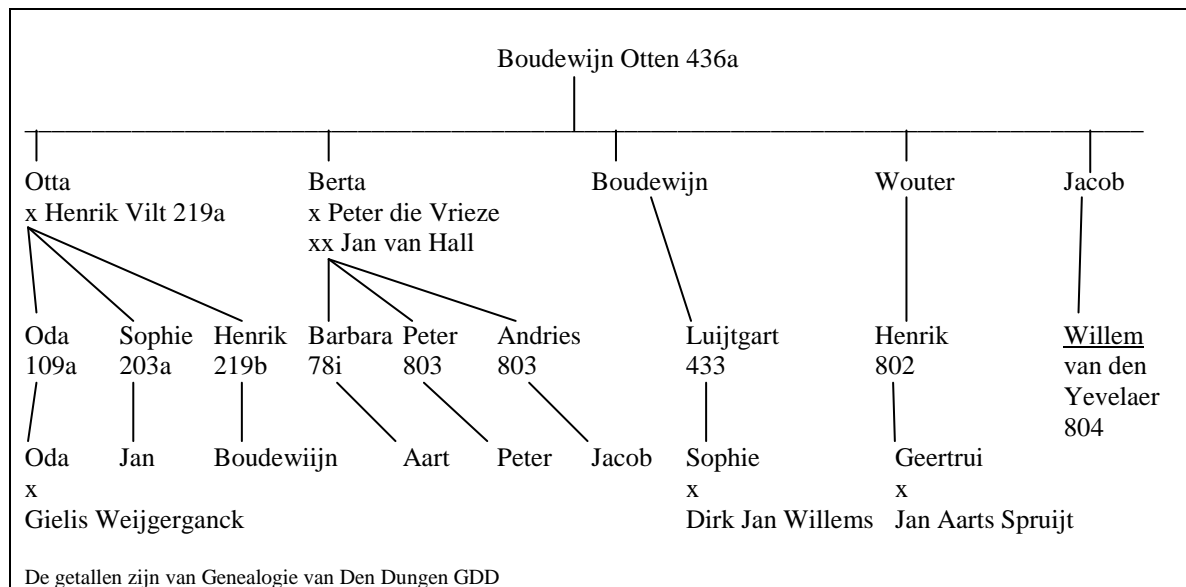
Boudewijn Otten 436a

Otta
x Henrik Vilt 219a

Berta
x Peter die Vrieze
xx Jan van Hall

Boudewijn

Wouter

Jacob

Oda
109a

Sophie
203a

Henrik
219b

Barbara
78i

Peter
803

Andries
803

Luijtgart
433

Henrik
802

Willem
van den
Yevelaer
804

Oda
x
Gielis Weijgerganck

Jan

Boudewijn

Aart

Peter

Jacob

Sophie
x
Dirk Jan Willems

Geertrui
x
Jan Aarts Spruijt

De getallen zijn van Genealogie van Den Dungen GDD